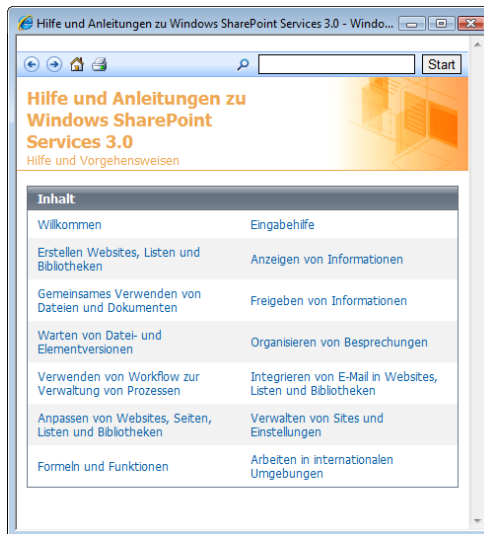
Hilfe und Anleitungen zu Windows SharePoint Services 3.0 - Windo...

Start

Hilfe und Anleitungen zu Windows SharePoint Services 3.0
Hilfe und Vorgehensweisen

| Inhalt | |
|---|---|
| Willkommen | Eingabehilfe |
| Erstellen Websites, Listen und Bibliotheken | Anzeigen von Informationen |
| Gemeinsames Verwenden von Dateien und Dokumenten | Freigeben von Informationen |
| Warten von Datei- und Elementversionen | Organisieren von Besprechungen |
| Verwenden von Workflow zur Verwaltung von Prozessen | Integrieren von E-Mail in Websites, Listen und Bibliotheken |
| Anpassen von Websites, Seiten, Listen und Bibliotheken | Verwalten von Sites und Einstellungen |
| Formeln und Funktionen | Arbeiten in internationalen Umgebungen |